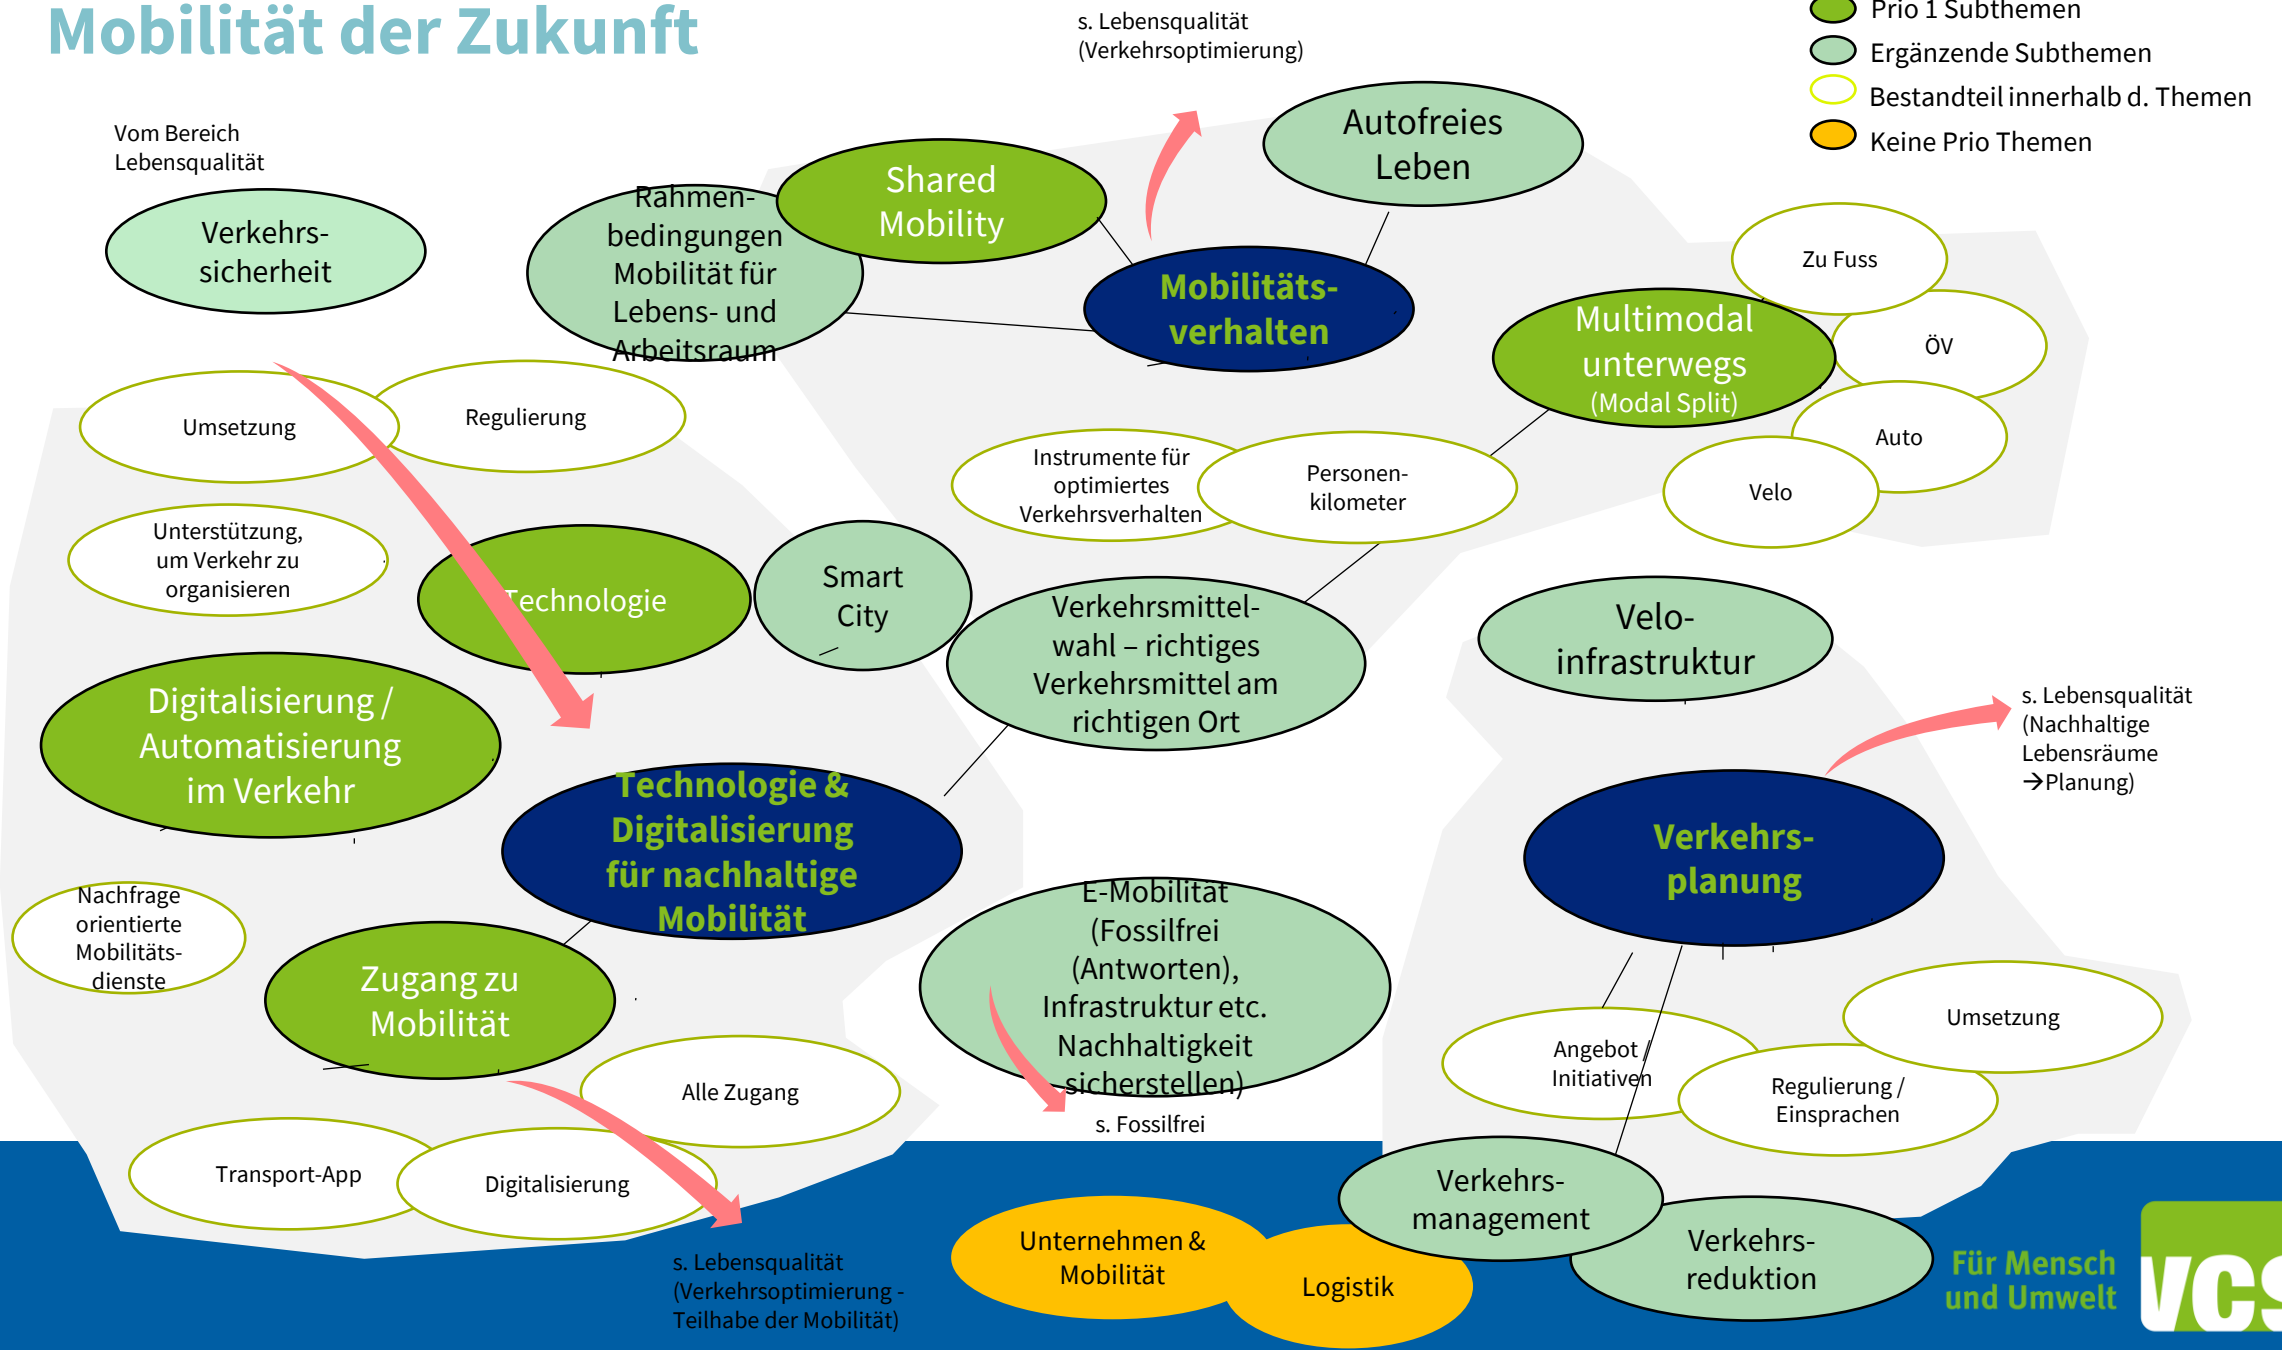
Mobilität der Zukunft

s. Lebensqualität (Verkehrsoptimierung)

Prio 1 Subthemen
Ergänzende Subthemen
Bestandteil innerhalb d. Themen
Keine Prio Themen

Vom Bereich Lebensqualität

Verkehrssicherheit

Rahmenbedingungen Mobilität für Lebens- und Arbeitsraum

Shared Mobility

Autofreies Leben

Mobilitätsverhalten

Zu Fuss

ÖV

Multimodal unterwegs (Modal Split)

Auto

Velo

Umsetzung

Regulierung

Instrumente für optimiertes Verkehrsverhalten

Personenkilometer

Unterstützung, um Verkehr zu organisieren

Technologie

Smart City

Verkehrsmittelwahl – richtiges Verkehrsmittel am richtigen Ort

Veloinfrastruktur

Digitalisierung / Automatisierung im Verkehr

s. Lebensqualität (Nachhaltige Lebensräume →Planung)

Technologie & Digitalisierung für nachhaltige Mobilität

Verkehrsplanung

Nachfrage orientierte Mobilitätsdienste

E-Mobilität (Fossilfrei (Antworten), Infrastruktur etc. Nachhaltigkeit sicherstellen)

Zugang zu Mobilität

Umsetzung

Angebot / Initiativen

Regulierung / Einsprachen

Alle Zugang

s. Fossilfrei

Transport-App

Digitalisierung

Verkehrsmanagement

Unternehmen & Mobilität

Logistik

Verkehrsreduktion

s. Lebensqualität (Verkehrsoptimierung - Teilhabe der Mobilität)

Für Mensch und Umwelt

VCS